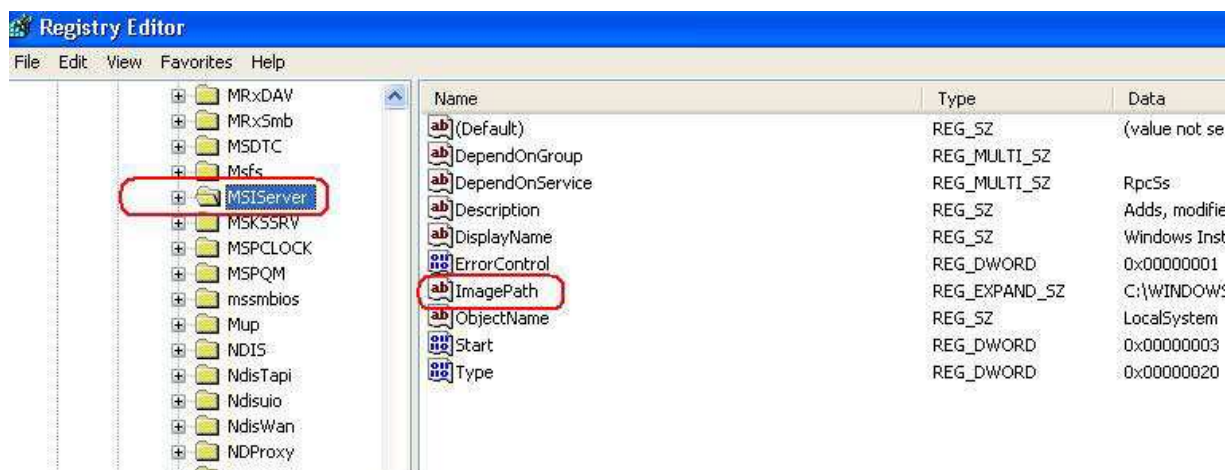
Registry Editor

File Edit View Favorites Help

MRxDAV
MRxSmb
MSDTC
Msfs
MSIServer
MSKSSRV
MSPCLOCK
MSPQM
mssmbios
Mup
NDIS
NdisTapi
Ndisuio
NdisWan
NDProxy

| Name | Type | Data |
|---|---|---|
| (Default) | REG_SZ | (value not se |
| DependOnGroup | REG_MULTI_SZ | |
| DependOnService | REG_MULTI_SZ | RpcSs |
| Description | REG_SZ | Adds, modifie |
| DisplayName | REG_SZ | Windows Inst |
| ErrorControl | REG_DWORD | 0x00000001 |
| ImagePath | REG_EXPAND_SZ | C:\WINDOWS |
| ObjectName | REG_SZ | LocalSystem |
| Start | REG_DWORD | 0x00000003 |
| Type | REG_DWORD | 0x00000020 |